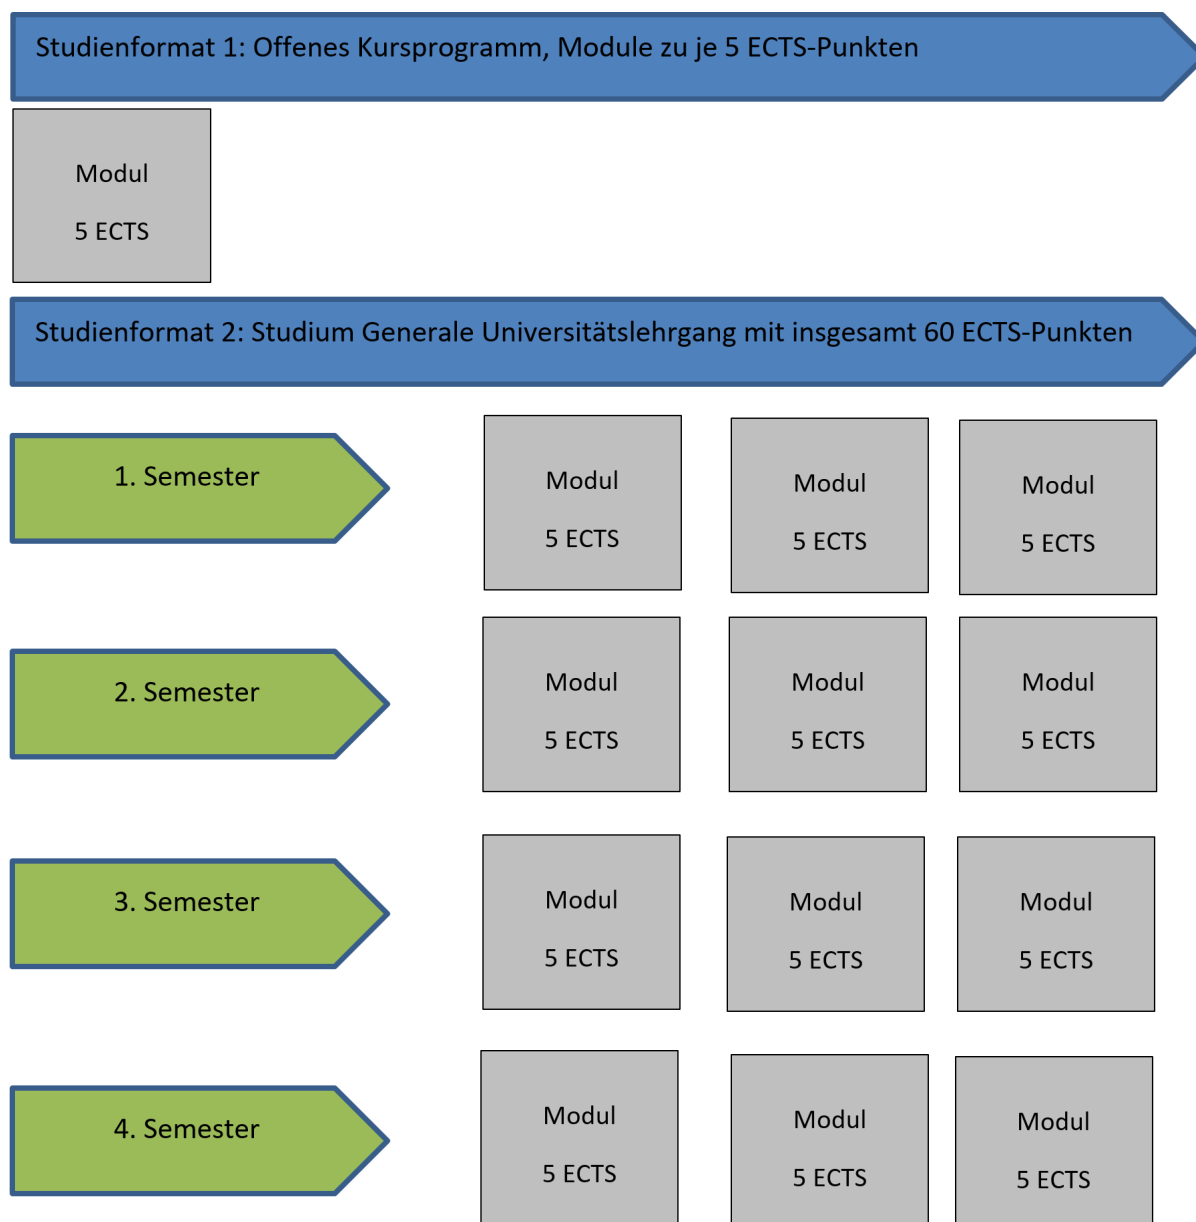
Studienformat 1: Offenes Kursprogramm, Module zu je 5 ECTS-Punkten

Modul

5 ECTS

Studienformat 2: Studium Generale Universitätslehrgang mit insgesamt 60 ECTS-Punkten

1. Semester

Modul

5 ECTS

Modul

5 ECTS

Modul

5 ECTS

2. Semester

Modul

5 ECTS

Modul

5 ECTS

Modul

5 ECTS

3. Semester

Modul

5 ECTS

Modul

5 ECTS

Modul

5 ECTS

4. Semester

Modul

5 ECTS

Modul

5 ECTS

Modul

5 ECTS